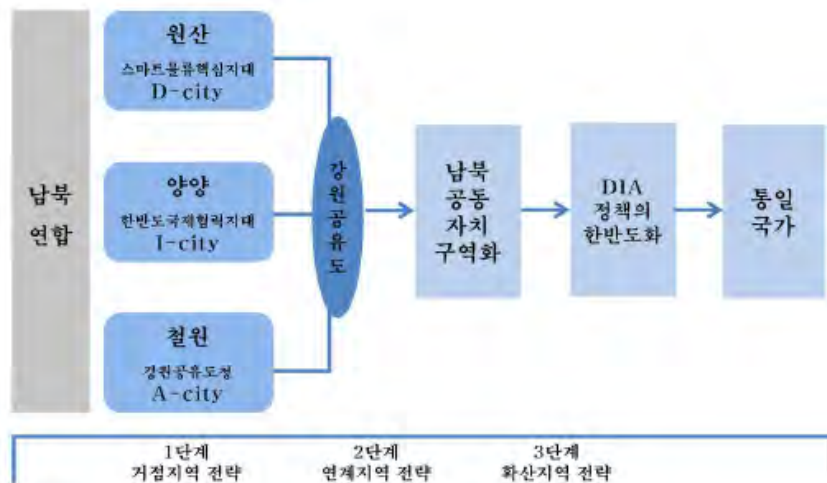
남북 연합

원산
스마트물류핵심지대
D-city

양양
한반도국제협력지대
I-city

철원
강원공유도정
A-city

강원공유도

남북 공동 자치 구역화

DIA 정책의 한반도화

통일 국가

1단계
거점지역 전략

2단계
연계지역 전략

3단계
확산지역 전략